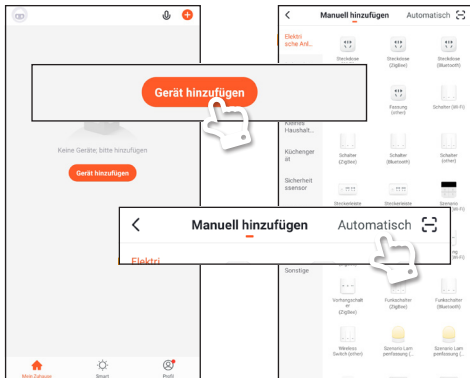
Gerät hinzufügen

Keine Geräte, bitte hinzufügen

Gerät hinzufügen

Mein Zuhause

Smart

Profil

Manuell hinzufügen

Automatisch

Elektrische Anl...

Steckdose

Steckdose (Zigbee)

Steckdose (Bluetooth)

Fassung (other)

Schalter (Wi-Fi)

Kleines Haushalt...

Küchengerät

Schalter (Zigbee)

Schalter (Bluetooth)

Schalter (other)

Sicherheitssensor

Steckerleiste

Steckerleiste

Szenario (Wi-Fi)

Manuell hinzufügen

Automatisch

Elektri

Sonstige

Vorhangschalter (Zigbee)

Funkschalter (Zigbee)

Funkschalter (Wi-Fi)

Wireless Switch (other)

Szenario Lampenfassung (...

Szenario Lampenfassung (...